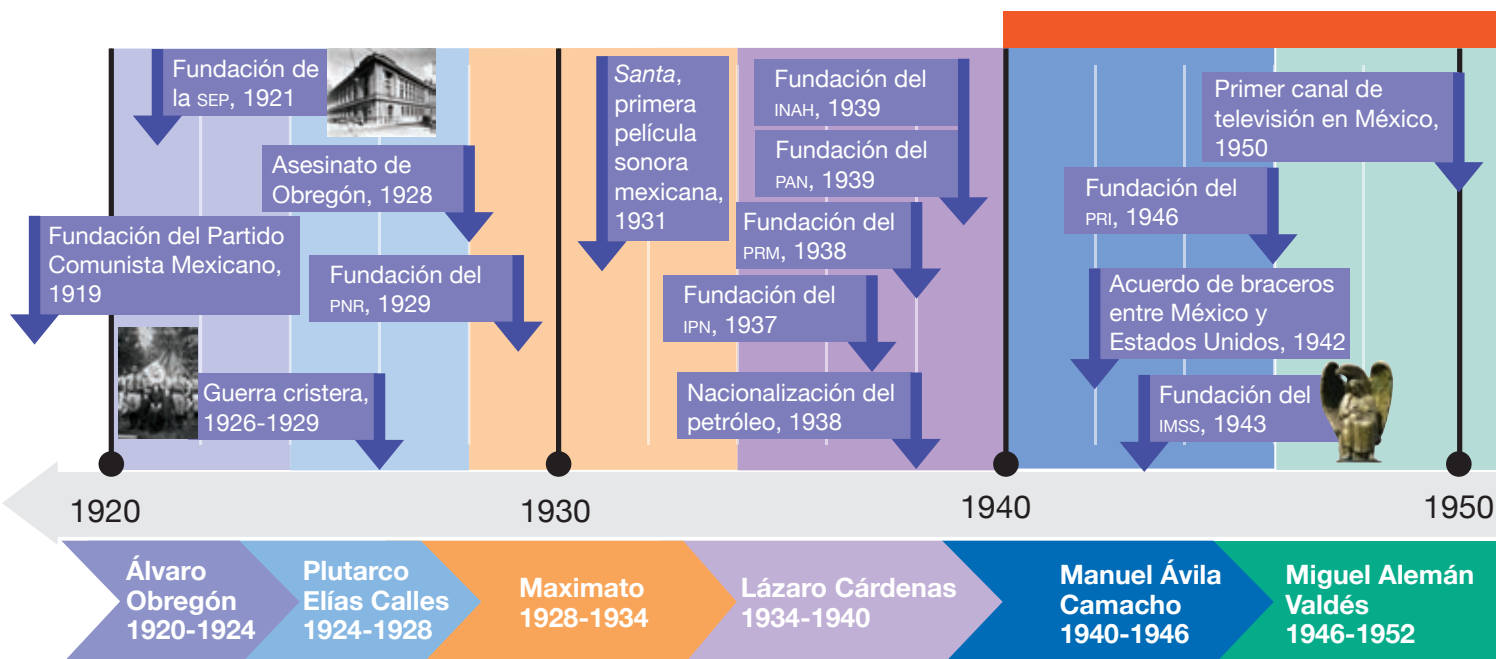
Fundación de la SEP, 1921

Asesinato de Obregón, 1928

Fundación del Partido Comunista Mexicano, 1919

Fundación del PNR, 1929

Guerra cristera, 1926-1929

*Santa*, primera película sonora mexicana, 1931

Fundación del INAH, 1939

Fundación del PAN, 1939

Fundación del PRM, 1938

Fundación del IPN, 1937

Nacionalización del petróleo, 1938

Primer canal de televisión en México, 1950

Fundación del PRI, 1946

Acuerdo de braceros entre México y Estados Unidos, 1942

Fundación del IMSS, 1943

1920

1930

1940

1950

Álvaro Obregón 1920-1924

Plutarco Elías Calles 1924-1928

Maximato 1928-1934

Lázaro Cárdenas 1934-1940

Manuel Ávila Camacho 1940-1946

Miguel Alemán Valdés 1946-1952